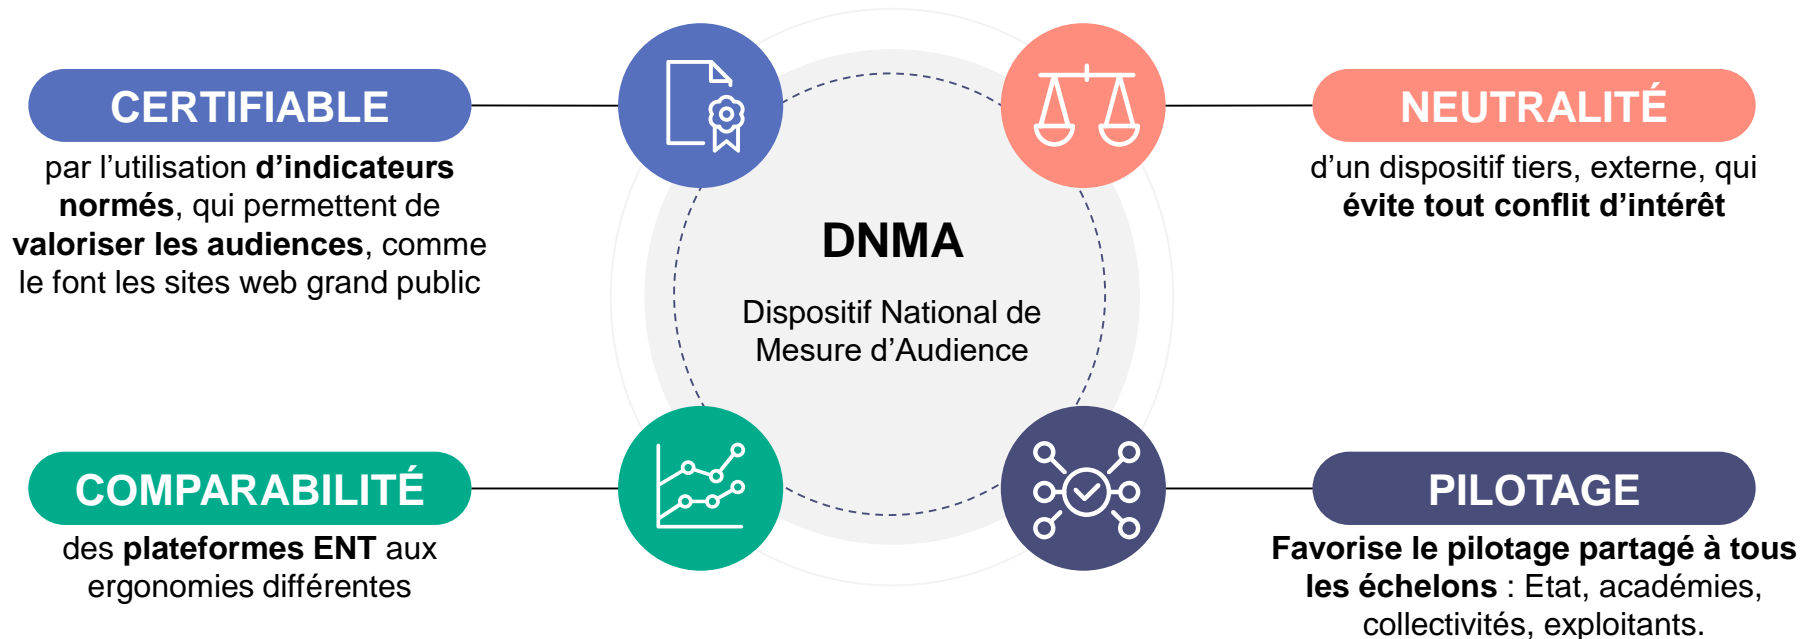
CERTIFIABLE

par l’utilisation d’indicateurs normés, qui permettent de valoriser les audiences, comme le font les sites web grand public

NEUTRALITÉ

d’un dispositif tiers, externe, qui évite tout conflit d’intérêt

DNMA

Dispositif National de Mesure d’Audience

COMPARABILITÉ

des plateformes ENT aux ergonomies différentes

PILOTAGE

Favorise le pilotage partagé à tous les échelons : Etat, académies, collectivités, exploitants.